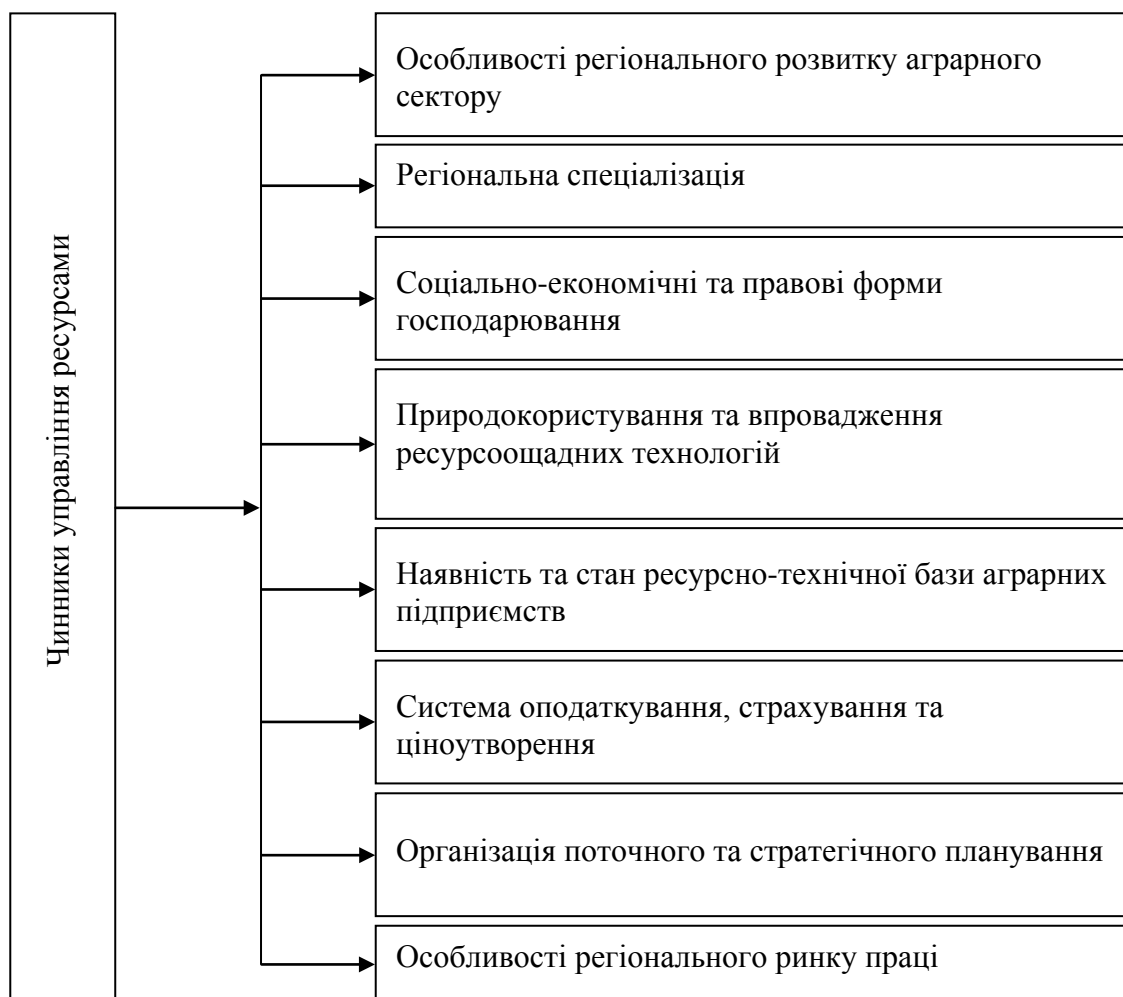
Чинники управління ресурсами

Особливості регіонального розвитку аграрного сектору

Регіональна спеціалізація

Соціально-економічні та правові форми господарювання

Природокористування та впровадження ресурсоощадних технологій

Наявність та стан ресурсно-технічної бази аграрних підприємств

Система оподаткування, страхування та ціноутворення

Організація поточного та стратегічного планування

Особливості регіонального ринку праці